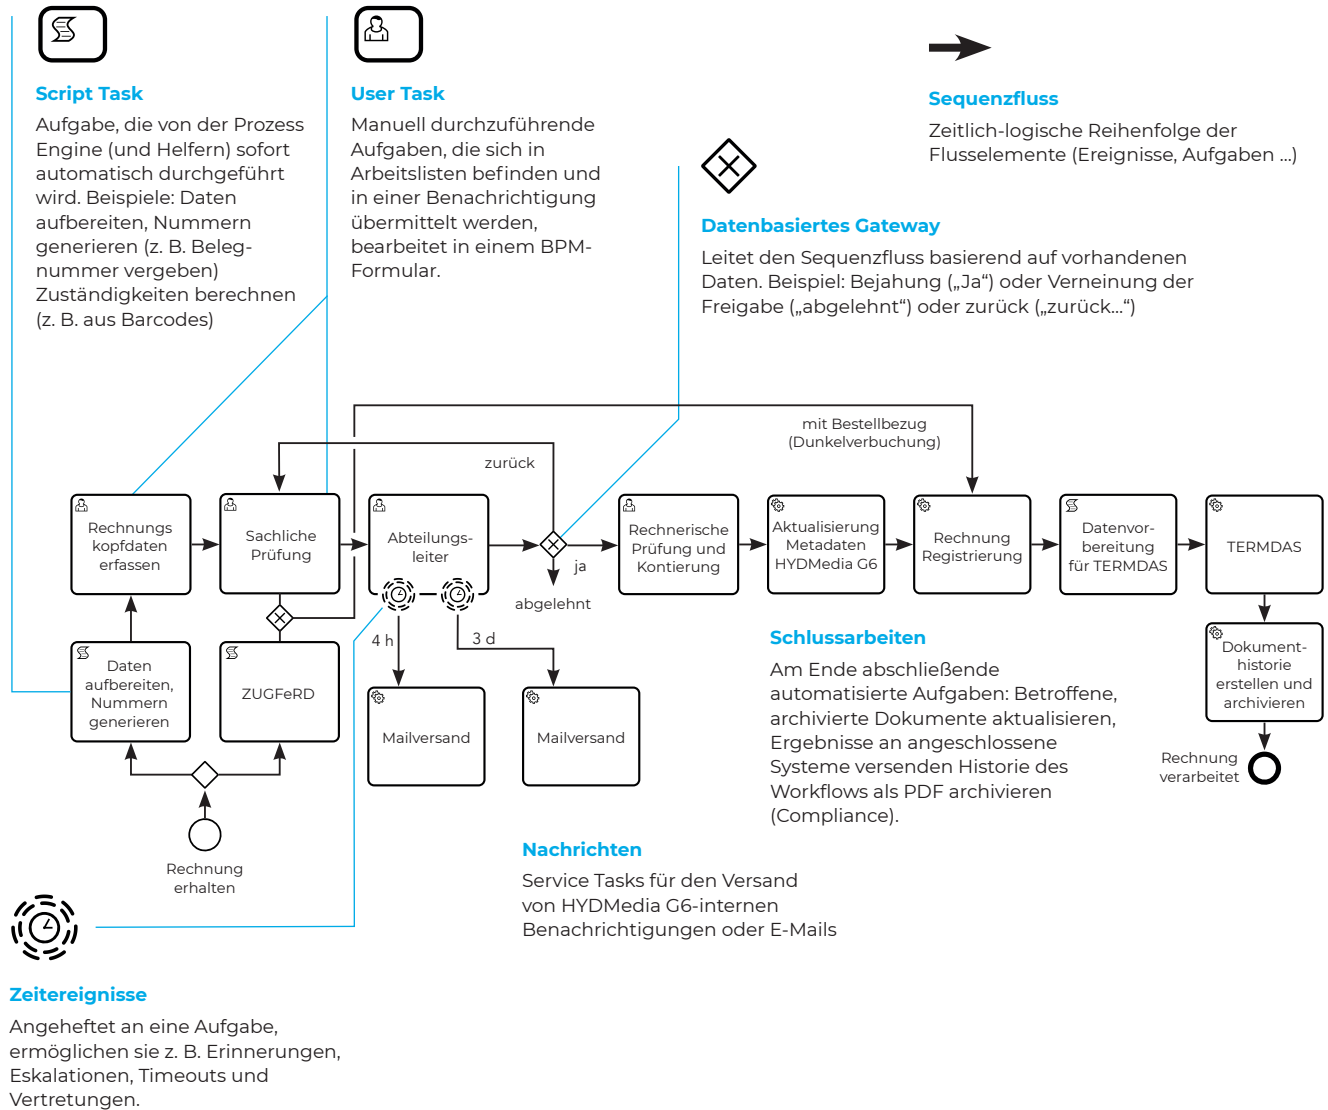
Script Task
Aufgabe, die von der Prozess Engine (und Helfern) sofort automatisch durchgeführt wird. Beispiele: Daten aufbereiten, Nummern generieren (z. B. Belegnummer vergeben) Zuständigkeiten berechnen (z. B. aus Barcodes)

User Task
Manuell durchzuführende Aufgaben, die sich in Arbeitslisten befinden und in einer Benachrichtigung übermittelt werden, bearbeitet in einem BPM-Formular.

Sequenzfluss
Zeitlich-logische Reihenfolge der Flusselemente (Ereignisse, Aufgaben …)

Datenbasiertes Gateway
Leitet den Sequenzfluss basierend auf vorhandenen Daten. Beispiel: Bejahung („Ja“) oder Verneinung der Freigabe („abgelehnt“) oder zurück („zurück…“)

mit Bestellbezug (Dunkelverbuchung)

zurück

Rechnungs kopfdaten erfassen

Sachliche Prüfung

Abteilungsleiter

ja

abgelehnt

Rechnerische Prüfung und Kontierung

Aktualisierung Metadaten HYDMedia G6

Rechnung Registrierung

Datenvorbereitung für TERMDAS

TERMDAS

Daten aufbereiten, Nummern generieren

ZUGFeRD

4 h

3 d

Mailversand

Mailversand

Schlussarbeiten
Am Ende abschließende automatisierte Aufgaben: Betroffene, archivierte Dokumente aktualisieren, Ergebnisse an angeschlossene Systeme versenden Historie des Workflows als PDF archivieren (Compliance).

Dokumenthistorie erstellen und archivieren

Rechnung verarbeitet

Rechnung erhalten

Nachrichten
Service Tasks für den Versand von HYDMedia G6-internen Benachrichtigungen oder E-Mails

Zeitereignisse
Angeheftet an eine Aufgabe, ermöglichen sie z. B. Erinnerungen, Eskalationen, Timeouts und Vertretungen.